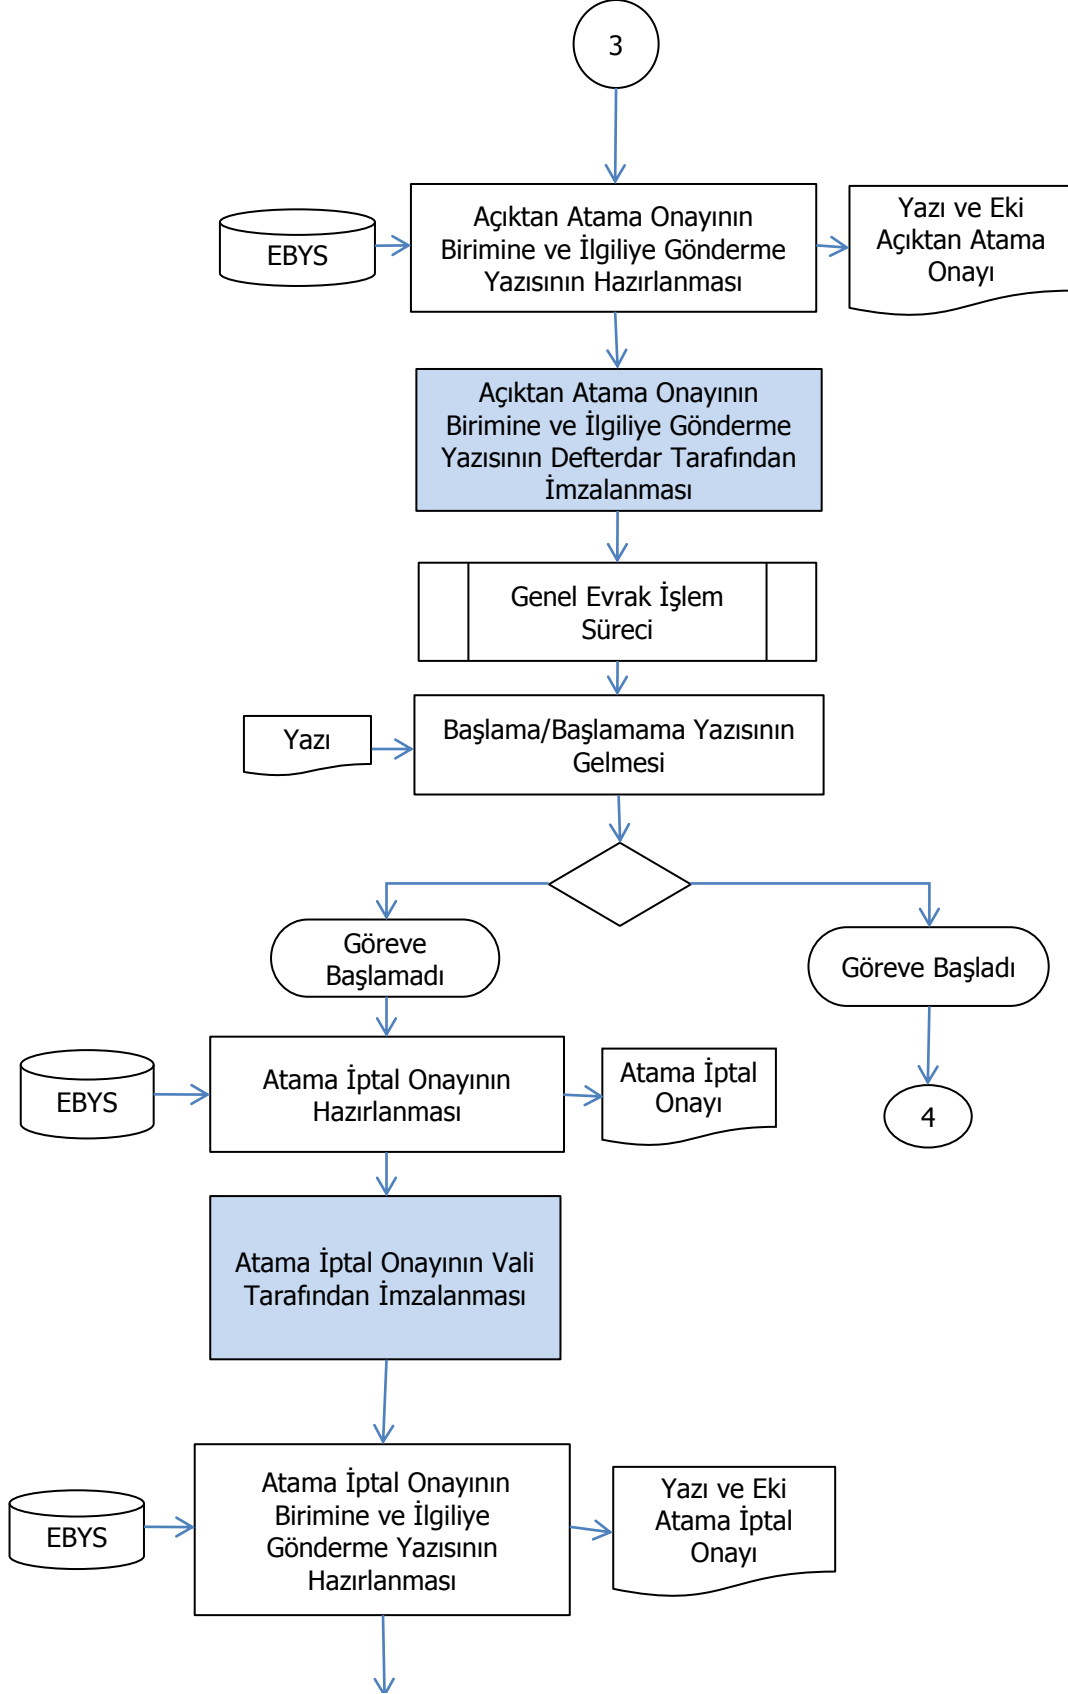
3

EBYS

Açıktan Atama Onayının Birimine ve İlgiliye Gönderme Yazısının Hazırlanması

Yazı ve Eki Açıktan Atama Onayı

Açıktan Atama Onayının Birimine ve İlgiliye Gönderme Yazısının Defterdar Tarafından İmzalanması

Genel Evrak İşlem Süreci

Yazı

Başlama/Başlamama Yazısının Gelmesi

Göreve Başlamadı

Göreve Başladı

EBYS

Atama İptal Onayının Hazırlanması

Atama İptal Onayı

4

Atama İptal Onayının Vali Tarafından İmzalanması

EBYS

Atama İptal Onayının Birimine ve İlgiliye Gönderme Yazısının Hazırlanması

Yazı ve Eki Atama İptal Onayı